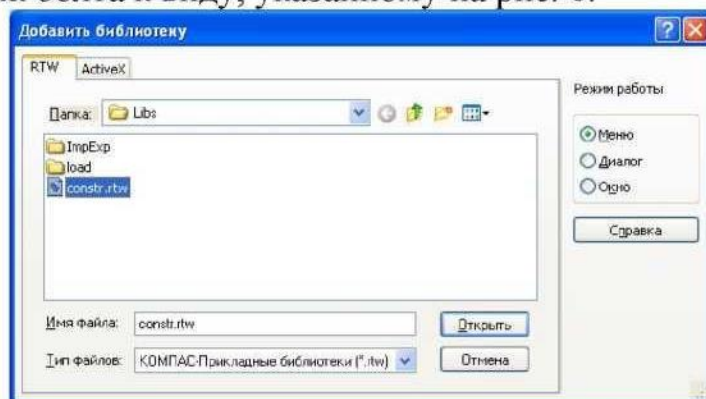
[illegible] виду, указанному на рис. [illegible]

Добавить библиотеку

RTW
ActiveX

Папка: Libs

ImpExp
load
constr.rtw

Имя файла: constr.rtw
Тип файлов: КОМПАС-Прикладные библиотеки (*.rtw)

Открыть
Отмена

Режим работы
Меню
Диалог
Окно

Справка